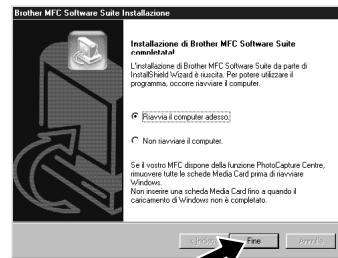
Brother MFC Software Suite Installazione

Installazione di Brother MFC Software Suite completata!

L'installazione di Brother MFC Software Suite da parte di InstallShield Wizard è riuscita. Per potere utilizzare il programma, occorre riavviare il computer.

Riavvia il computer adesso.

Non riavviare il computer.

Se il vostro MFC dispone della funzione PhotoCapture Centre, rimuovere tutte le schede Media Card prima di riavviare Windows.
Non inserire una scheda Media Card fino a quando il caricamento di Windows non è completato.

< Indietro Fine Annulla